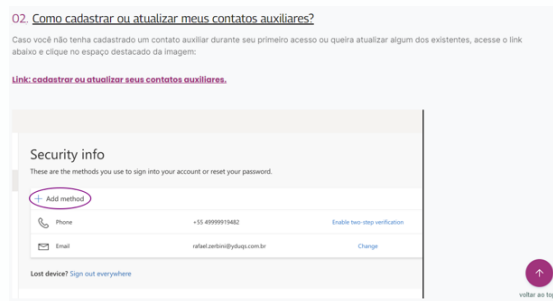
02. Como cadastrar ou atualizar meus contatos auxiliares?

Caso você não tenha cadastrado um contato auxiliar durante seu primeiro acesso ou queira atualizar algum dos existentes, acesse o link abaixo e clique no espaço destacado da imagem:

Link: cadastrar ou atualizar seus contatos auxiliares.

Security info

These are the methods you use to sign into your account or reset your password.

+ Add method

| Phone | +55 49999919482 | Enable two-step verification |
|---|---|---|
| Email | rafael.zerbini@yduqs.com.br | Change |

Lost device? Sign out everywhere

voltar ao to